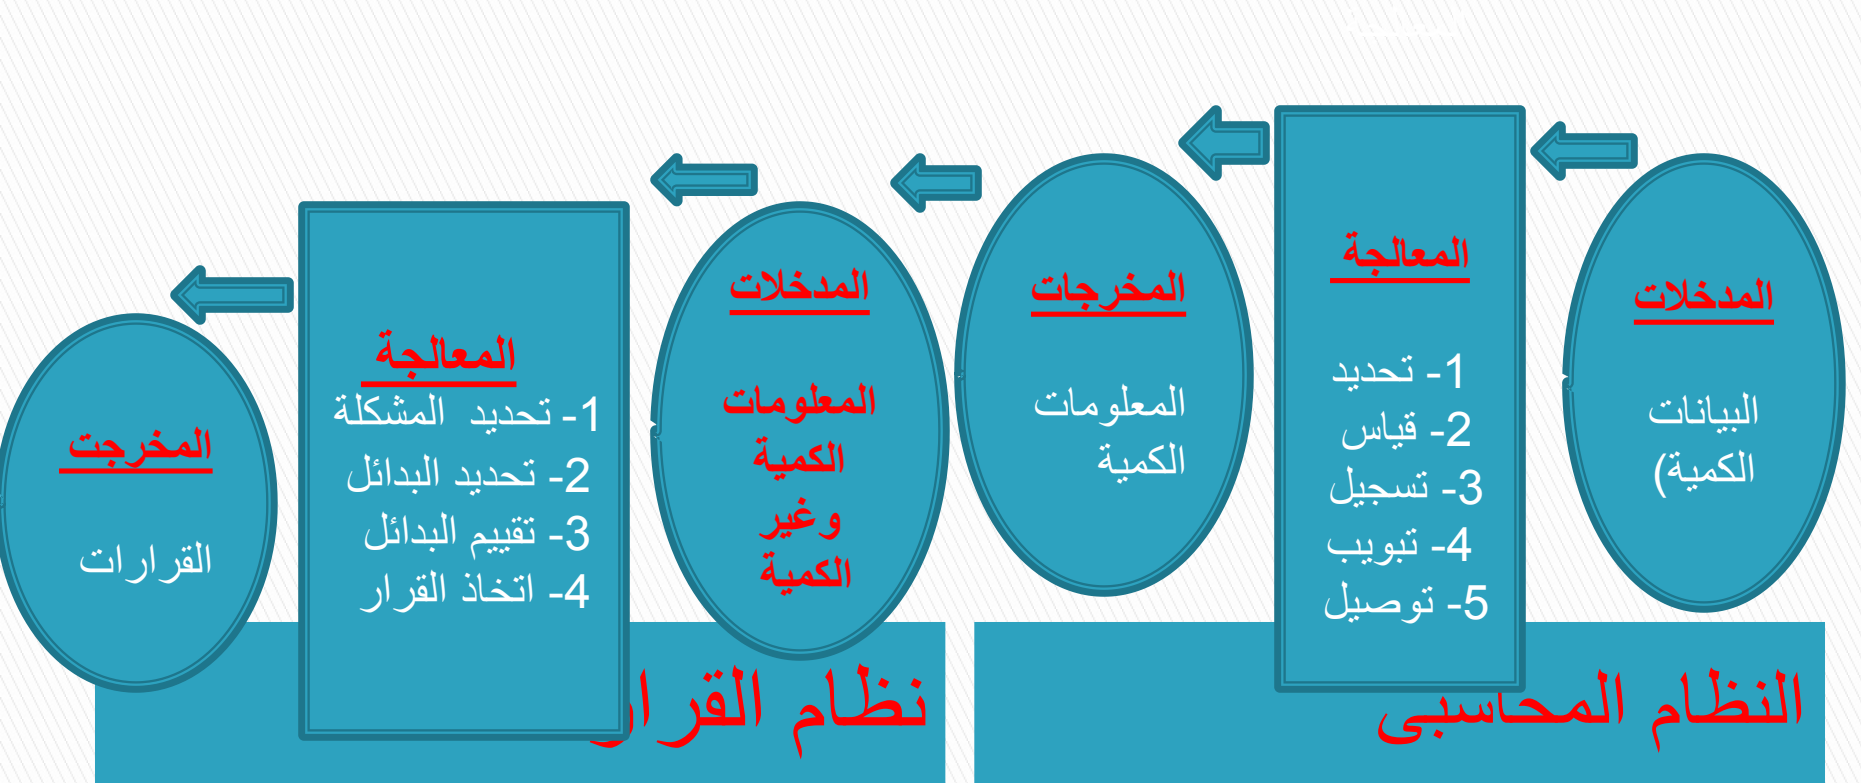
المدخلات

البيانات (الكمية)

المعالجة

1- تحديد
2- قياس
3- تسجيل
4- تبويب
5- توصيل

المخرجات

المعلومات الكمية

المدخلات

المعلومات الكمية وغير الكمية

المعالجة

1- تحديد المشكلة
2- تحديد البدائل
3- تقييم البدائل
4- اتخاذ القرار

المخرجت

القرارات

النظام المحاسبى

نظام القرار